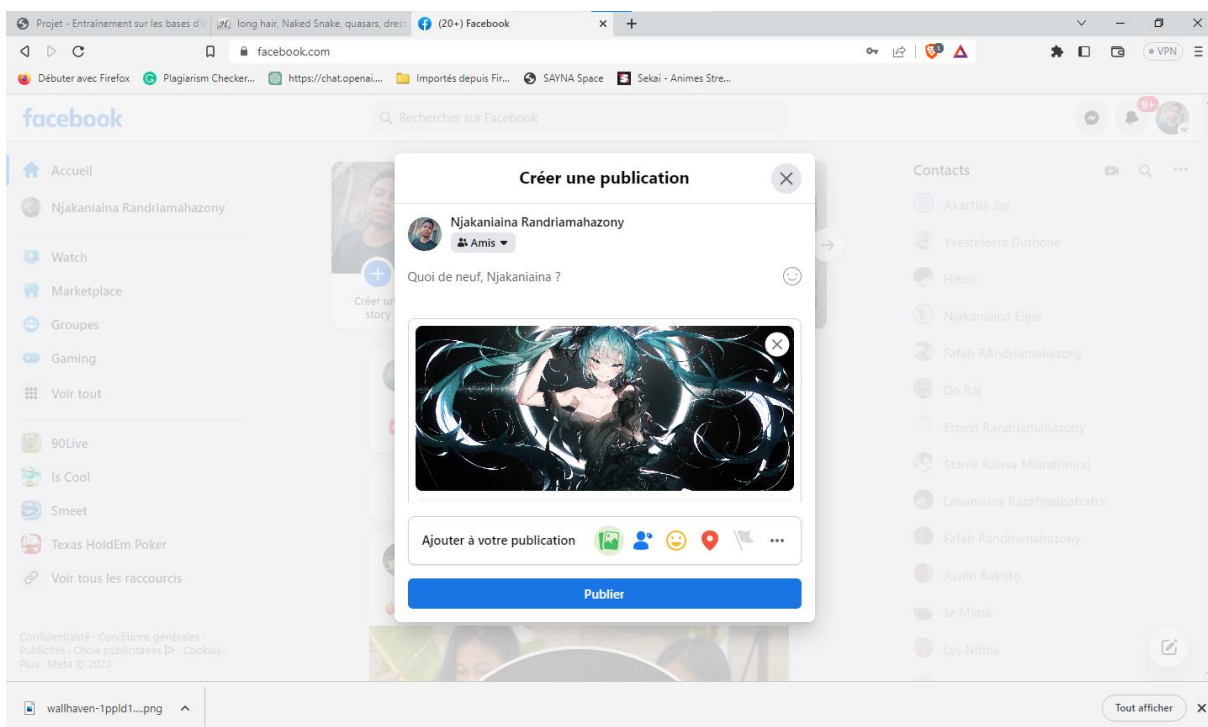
Projet - Entraînement sur les bases d'i | long hair, Naked Snake, quasars, dress | (20+) Facebook

facebook.com

VPN

Débuter avec Firefox | Plagiarism Checker... | https://chat.openai... | Importés depuis Fir... | SAYNA Space | Sekai - Animes Stre...

facebook

Rechercher sur Facebook

9+

Accueil
Njakaniaina Randriamahazony
Watch
Marketplace
Groupes
Gaming
Voir tout
90Live
Is Cool
Smeet
Texas HoldEm Poker
Voir tous les raccourcis

Confidentialité · Conditions générales · Publicités · Choix publicitaires · Cookies · Plus · Meta © 2023

Créer une story

Créer une publication

Njakaniaina Randriamahazony
Amis

Quoi de neuf, Njakaniaina ?

Ajouter à votre publication

Publier

Contacts
Akartiss Jay
Yvesteleers Durbone
Hitori
Njakaniaina Enjie
Fafah RAndriamahazony
Do Raj
Ernest Randriamahazony
Stanie Raïssa Miandriniraj
Lovaniaina Razafimahatratra
Fafah Randriamahazony
Justin Rakoto
Je Mimâ
Lys Nirina

wallhaven-1ppld1....png

Tout afficher